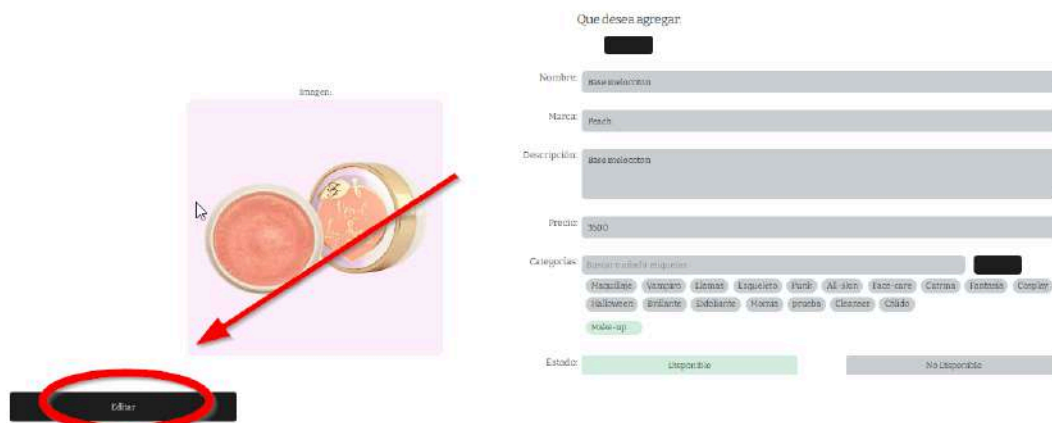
Que desea agregar

Imagen:

Nombre: Base melocoton

Marca: Peach

Descripción: Base melocoton

Precio: 3500

Categorias: Buscar o añadir etiquetas

Maquillaje Vampiro Llamas Esqueleto Punk All-skin Face-care Catrina Fantasia Cosplay Halloween Brillante Exfoliante Momia prueba Cleanser Chido

Make-up

Estado: Disponible No Disponible

Editar